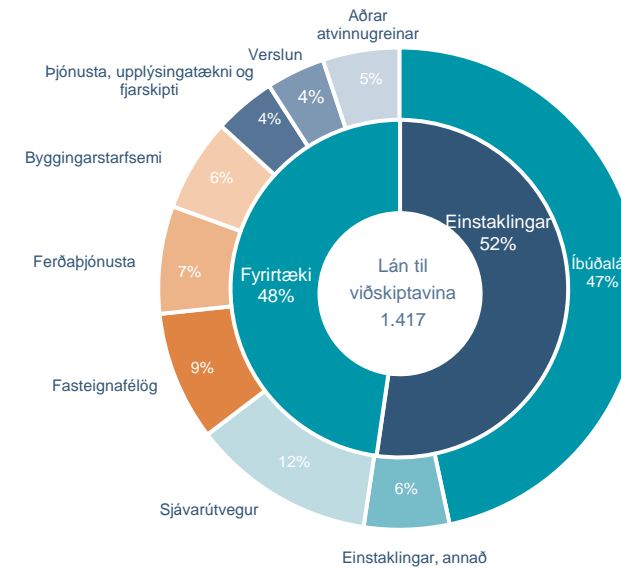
Aðrar atvinnugreinar

Verslun

Þjónusta, upplýsingatækni og fjarskipti

Byggingarstarfsemi

Ferðaþjónusta

Fasteignafélög

Sjávarútvegur

Einstaklingar, annað

5%

4%

4%

6%

7%

9%

12%

6%

Einstaklingar 52%

Íbúðalá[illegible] 47%

Fyrirtæki 48%

Lán til viðskiptavina 1.417